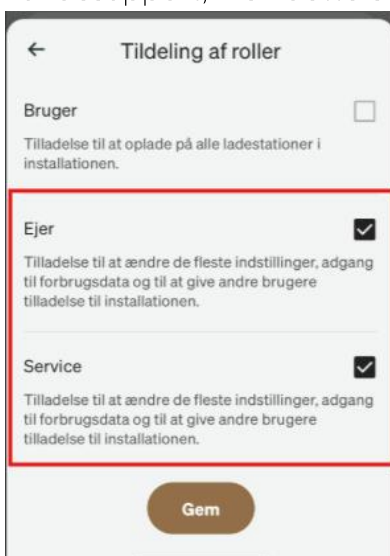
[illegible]

←

Tildeling af roller

Bruger

Tilladelse til at oplade på alle ladestationer i installationen.

Ejer

Tilladelse til at ændre de fleste indstillinger, adgang til forbrugsdata og til at give andre brugere tilladelse til installationen.

Service

Tilladelse til at ændre de fleste indstillinger, adgang til forbrugsdata og til at give andre brugere tilladelse til installationen.

Gem